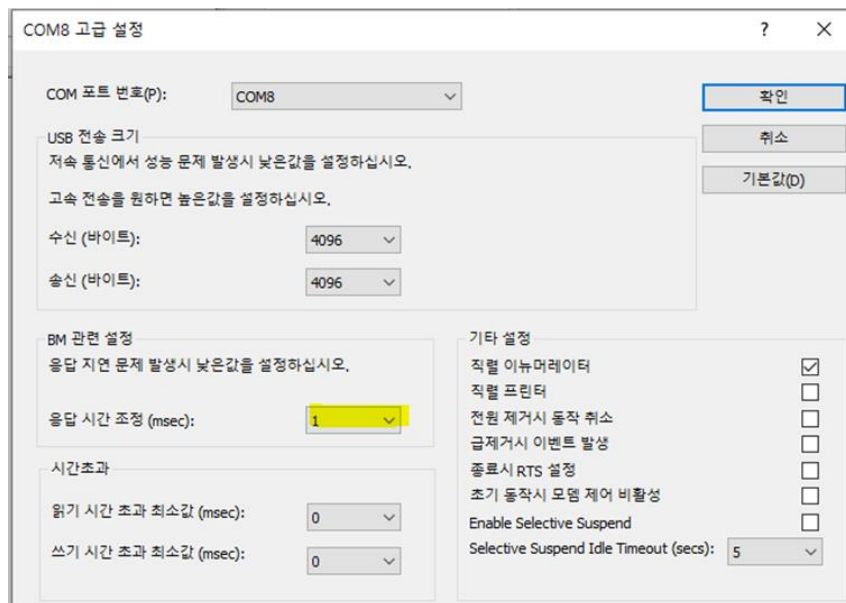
COM8 고급 설정

?

X

COM 포트 번호(P): COM8

확인

취소

기본값(D)

USB 전송 크기

저속 통신에서 성능 문제 발생시 낮은값을 설정하십시오.

고속 전송을 원하면 높은값을 설정하십시오.

수신 (바이트): 4096

송신 (바이트): 4096

BM 관련 설정

응답 지연 문제 발생시 낮은값을 설정하십시오.

응답 시간 조정 (msec): 1

시간초과

읽기 시간 초과 최소값 (msec): 0

쓰기 시간 초과 최소값 (msec): 0

기타 설정

직렬 이뉴머레이터

직렬 프린터

전원 제거시 동작 취소

급제거시 이벤트 발생

종료시 RTS 설정

초기 동작시 모뎀 제어 비활성

Enable Selective Suspend

Selective Suspend Idle Timeout (secs): 5